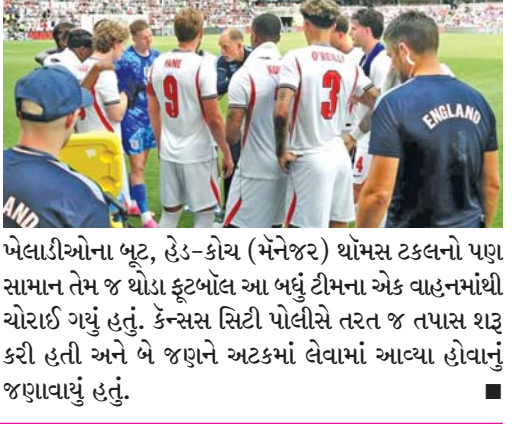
PANE
9
O'REILLY
3
4
ENGLAND
LAND

ખેલાડીઓના બૂટ, હેડ-કોચ (મૅનેજર) થૉમસ ટકલનો પણ સામાન તેમ જ થોડા ફૂટબૉલ આ બધું ટીમના એક વાહનમાંથી ચોરાઈ ગયું હતું. કૅન્સસ સિટી પોલીસે તરત જ તપાસ શરૂ કરી હતી અને બે જણને અટકમાં લેવામાં આવ્યા હોવાનું જણાવાયું હતું. ■